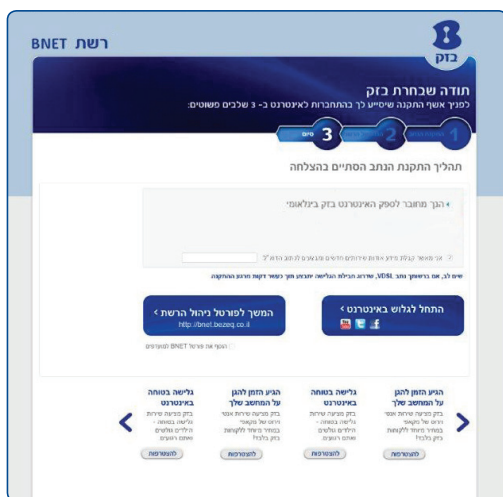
רשת BNET

בזק

תודה שבחרת בזק
לפניך אשף התקנה שיסייע לך בהתחברות לאינטרנט ב- 3 שלבים פשוטים:

1
2
3 סיום

תהליך התקנת הנתב הסתיים בהצלחה

הנך מחובר לספק האינטרנט בזק בינלאומי

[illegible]

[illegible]

התחל לגלוש באינטרנט ›

המשך לפורטל ניהול הרשת ›
http://bnet.bezeq.co.il

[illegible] BNET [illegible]

הגיע הזמן להגן על המחשב שלך
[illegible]
להצטרפות

גלישה בטוחה באינטרנט
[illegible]
להצטרפות

הגיע הזמן להגן על המחשב שלך
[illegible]
להצטרפות

גלישה בטוחה באינטרנט
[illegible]
להצטרפות